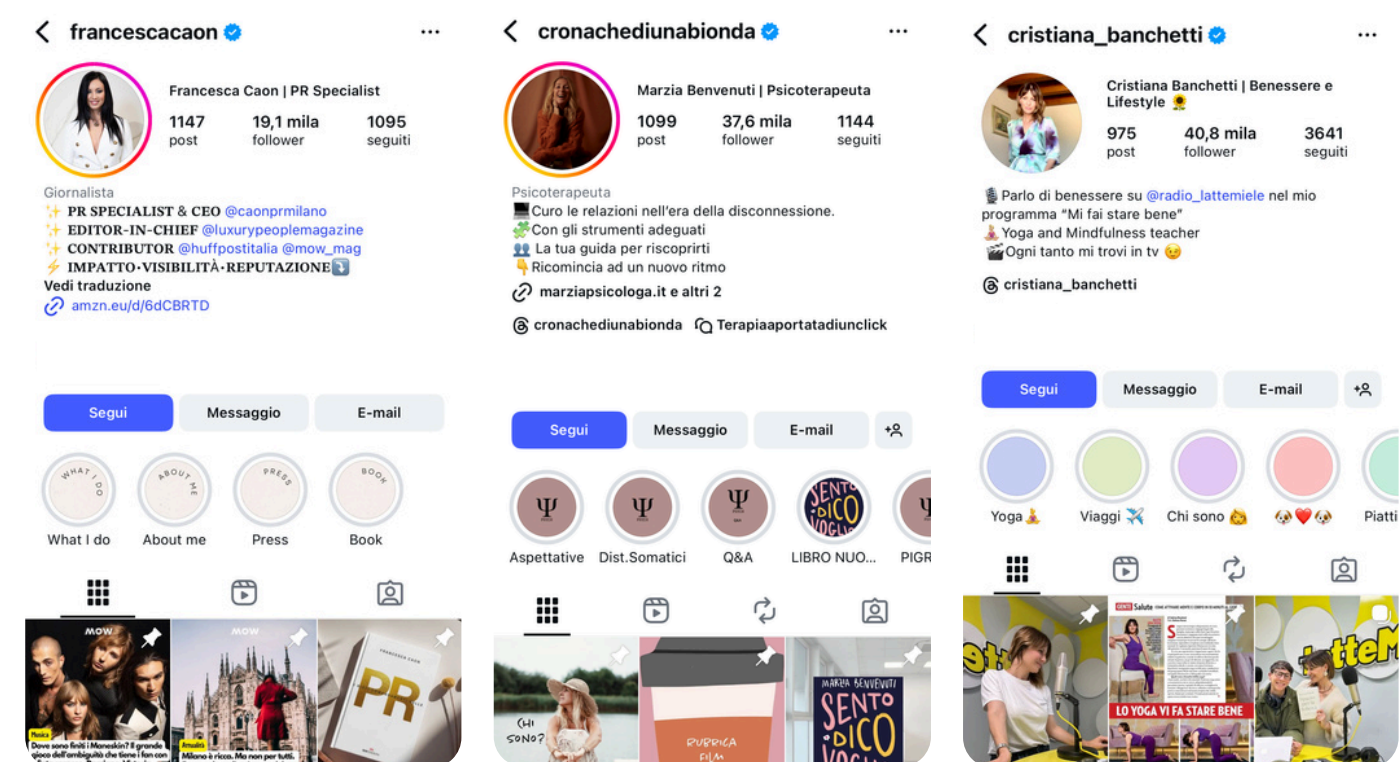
francescacaon

Francesca Caon | PR Specialist
1147 post
19,1 mila follower
1095 seguiti

Giornalista
✨ PR SPECIALIST & CEO @caonprmilano
✨ EDITOR-IN-CHIEF @luxurypeoplemagazine
✨ CONTRIBUTOR @huffpostitalia @mow_mag
⚡ IMPATTO·VISIBILITÀ·REPUTAZIONE⤵️
Vedi traduzione
amzn.eu/d/6dCBRTD

Segui | Messaggio | E-mail

WHAT I DO — What I do
ABOUT ME — About me
PRESS — Press
BOOK — Book

MOW
Musica
Dove sono finiti i Maneskin? Il grande gioco dell'ambiguità che tiene i fan con
MOW
Attualità
Milano è ricca. Ma non per tutti.
FRANCESCA CAON
PR

cronachediunabionda

Marzia Benvenuti | Psicoterapeuta
1099 post
37,6 mila follower
1144 seguiti

Psicoterapeuta
💻Curo le relazioni nell'era della disconnessione.
🧩Con gli strumenti adeguati
👥 La tua guida per riscoprirti
👇Ricomincia ad un nuovo ritmo
marziapsicologa.it e altri 2
cronachediunabionda | Terapiaaportatadiunclick

Segui | Messaggio | E-mail

Ψ Aspettative
Ψ Dist.Somatici
Ψ Q&A
SENTO DICO VOGLIO — LIBRO NUO...
PIGR

CHI SONO?
RUBRICA FILM
MARZIA BENVENUTI
SENTO DICO VOGLIO

cristiana_banchetti

Cristiana Banchetti | Benessere e Lifestyle 🌻
975 post
40,8 mila follower
3641 seguiti

🎙Parlo di benessere su @radio_lattemiele nel mio programma "Mi fai stare bene"
🧘Yoga and Mindfulness teacher
🎬Ogni tanto mi trovi in tv 😉
cristiana_banchetti

Segui | Messaggio | E-mail

Yoga🧘
Viaggi ✈️
Chi sono 🙆
🐶❤️🐶
Piatti

GENTE Salute
LO YOGA VI FA STARE BENE
latteM